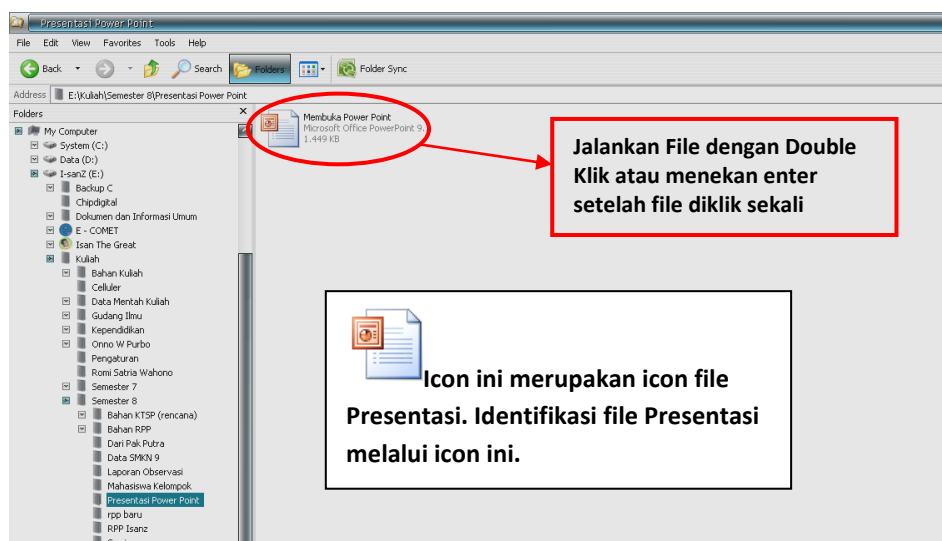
Presentasi Power Point

File Edit View Favorites Tools Help

Back Search Folders Folder Sync

Address E:\Kuliah\Semester 8\Presentasi Power Point

Folders ×

My Computer
System (C:)
Data (D:)
I-sanZ (E:)
Backup C
Chipdigital
Dokumen dan Informasi Umum
E - COMET
Isan The Great
Kuliah
Bahan Kuliah
Celluler
Data Mentah Kuliah
Gudang Ilmu
Kependidikan
Onno W Purbo
Pengaturan
Romi Satria Wahono
Semester 7
Semester 8
Bahan KTSP (rencana)
Bahan RPP
Dari Pak Putra
Data SMKN 9
Laporan Observasi
Mahasiswa Kelompok
Presentasi Power Point
rpp baru
RPP Isanz

Membuka Power Point
Microsoft Office PowerPoint 9...
1.449 KB

Jalankan File dengan Double Klik atau menekan enter setelah file diklik sekali

Icon ini merupakan icon file Presentasi. Identifikasi file Presentasi melalui icon ini.